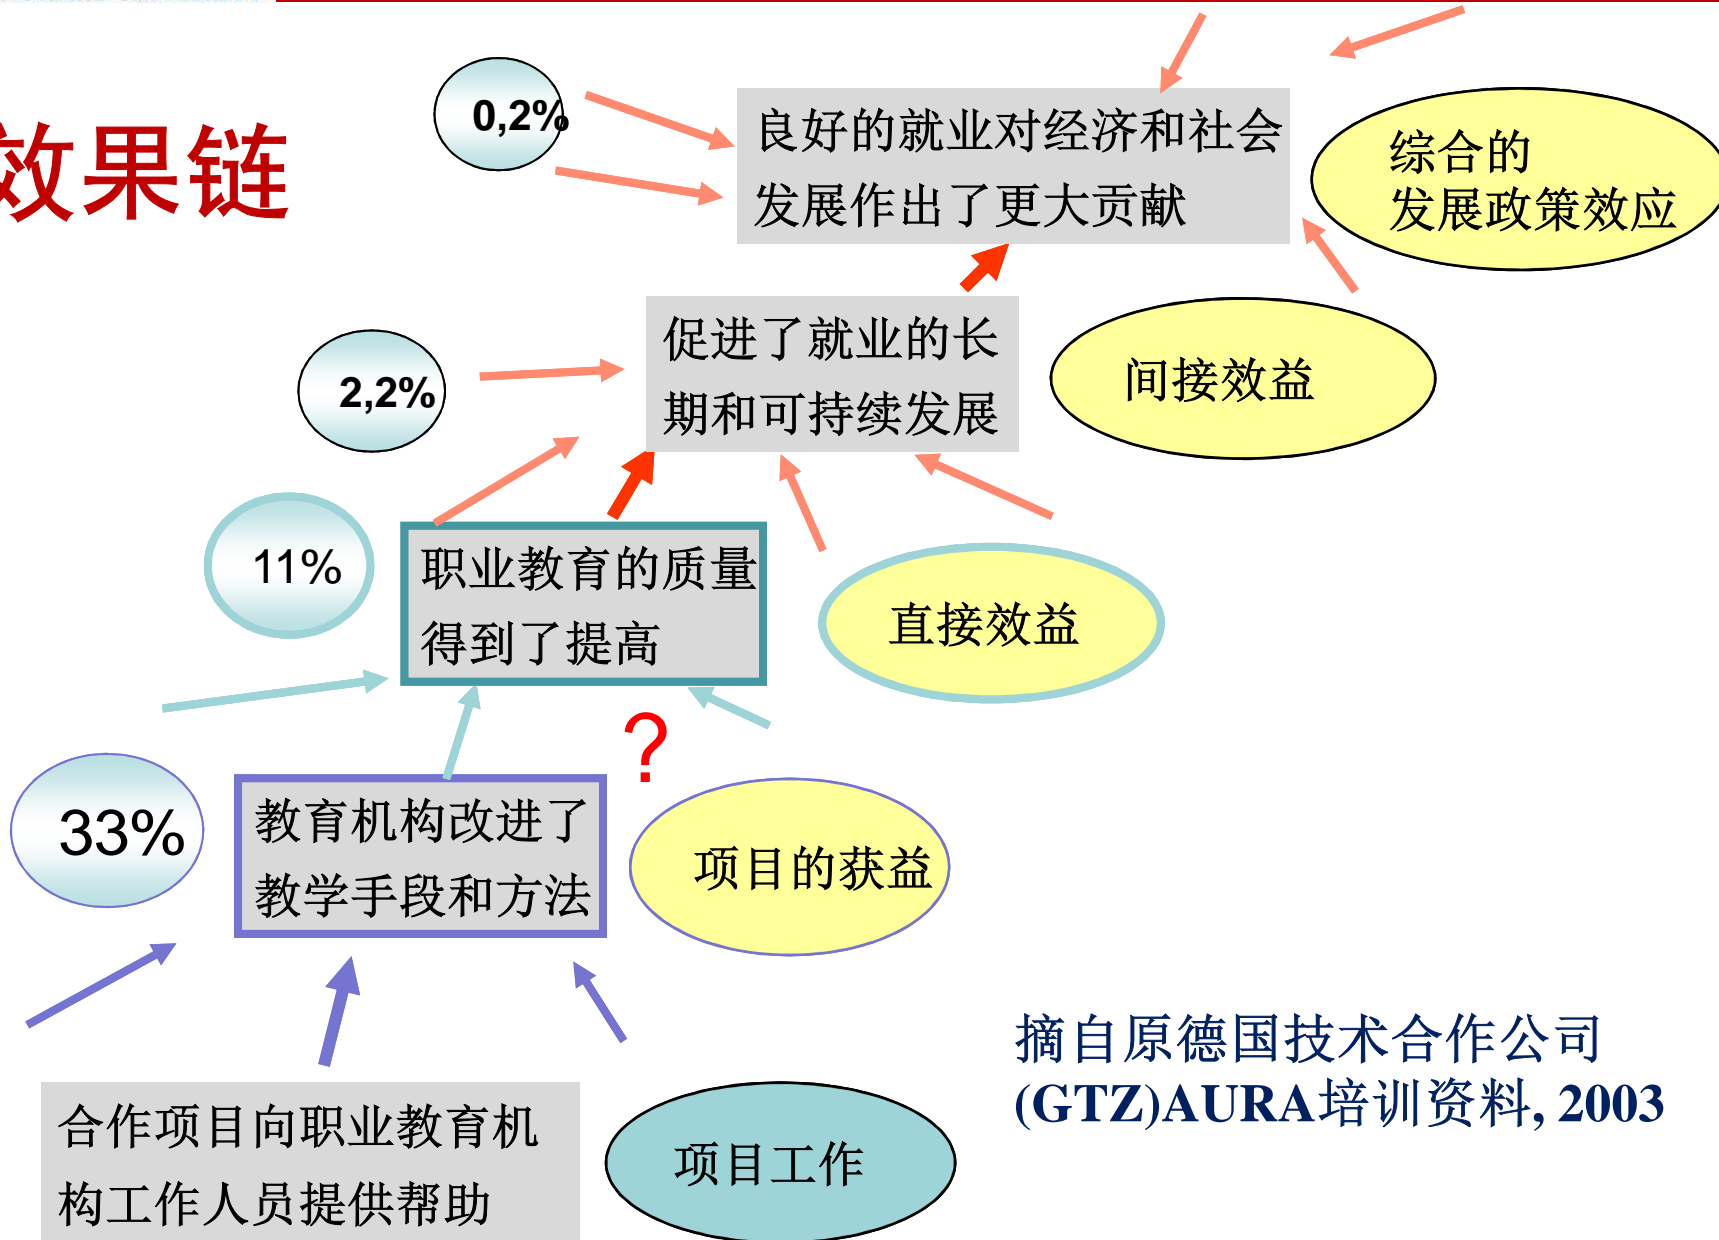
效果链

0,2%

良好的就业对经济和社会发展作出了更大贡献

综合的发展政策效应

2,2%

促进了就业的长期和可持续发展

间接效益

11%

职业教育的质量得到了提高

直接效益

?

33%

教育机构改进了教学手段和方法

项目的获益

合作项目向职业教育机构工作人员提供帮助

项目工作

摘自原德国技术合作公司(GTZ)AURA培训资料, 2003